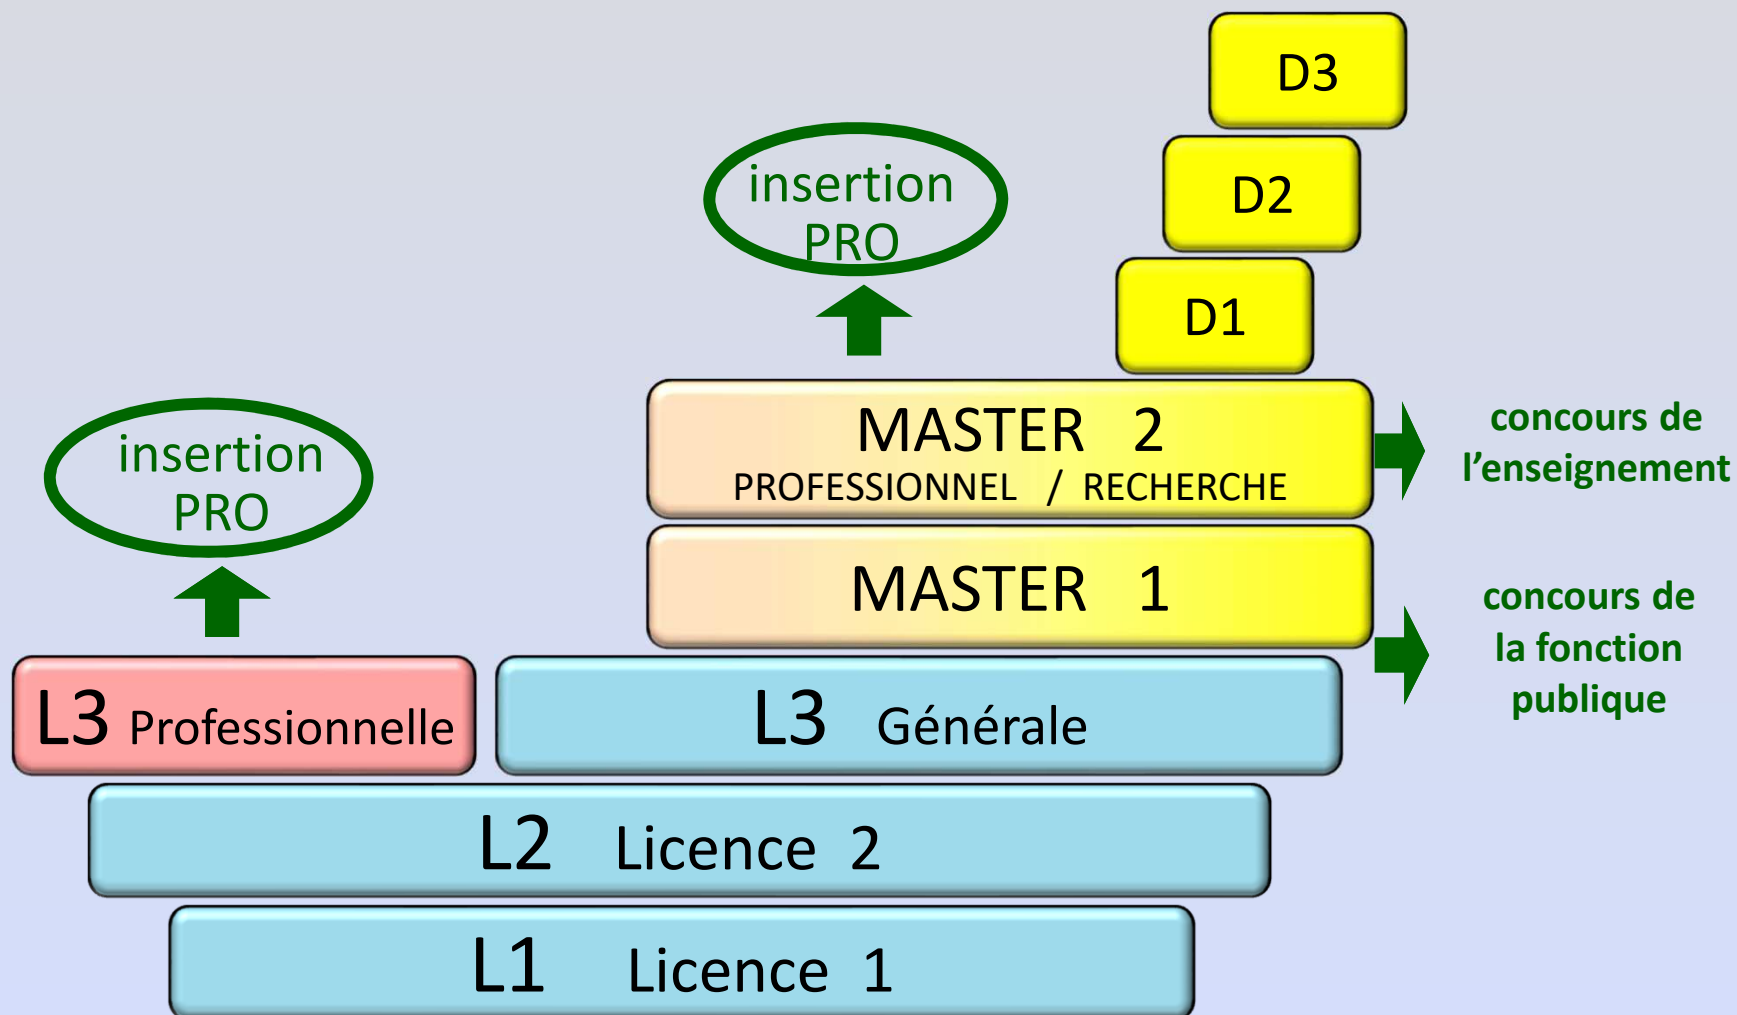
D3

D2

insertion PRO

D1

MASTER 2
PROFESSIONNEL / RECHERCHE

concours de l'enseignement

insertion PRO

MASTER 1

concours de la fonction publique

L3 Professionnelle

L3 Générale

L2 Licence 2

L1 Licence 1